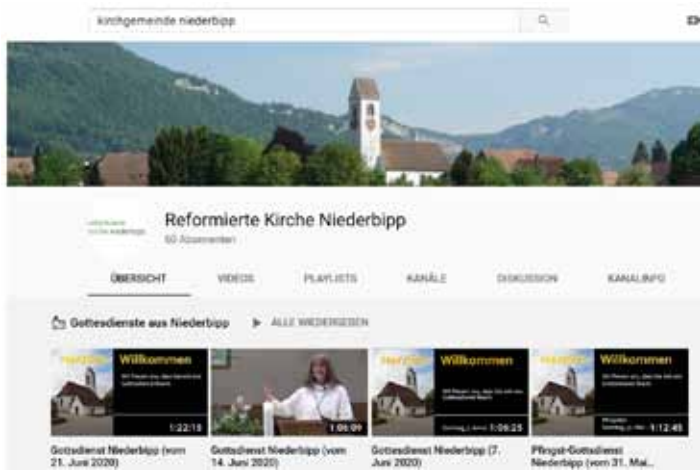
kirchgemeinde niederbipp

Reformierte Kirche Niederbipp
60 Abonnenten

ÜBERSICHT VIDEOS PLAYLISTS KANÄLE DISKUSSION KANALINFO

Gottesdienste aus Niederbipp ▶ ALLE WIEDERGEBEN

Herzlich Willkommen
1:22:10
Gottesdienst Niederbipp (vom 21. Juni 2020)

1:06:09
Gottesdienst Niederbipp (vom 14. Juni 2020)

Herzlich Willkommen
1:06:25
Gottesdienst Niederbipp (7. Juni 2020)

Herzlich Willkommen
1:12:45
Pfingst-Gottesdienst Niederbipp (vom 31. Mai.